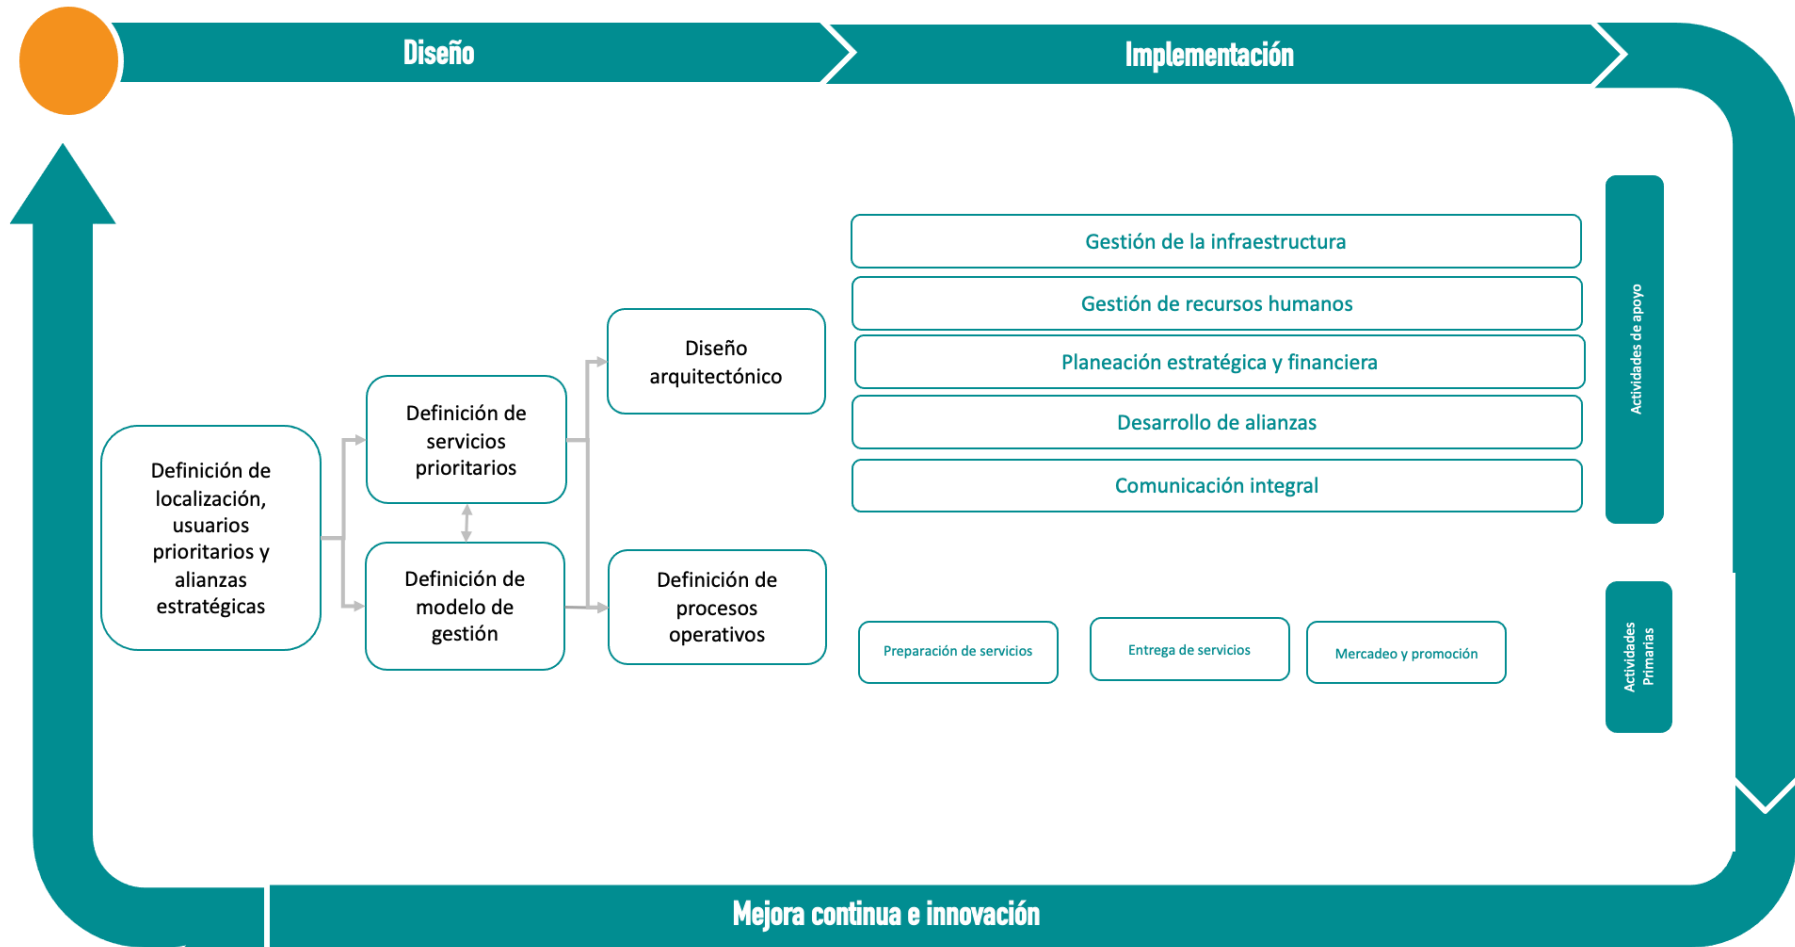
Diseño

Implementación

Definición de localización, usuarios prioritarios y alianzas estratégicas

Definición de servicios prioritarios

Definición de modelo de gestión

Diseño arquitectónico

Definición de procesos operativos

Gestión de la infraestructura

Gestión de recursos humanos

Planeación estratégica y financiera

Desarrollo de alianzas

Comunicación integral

Actividades de apoyo

Preparación de servicios

Entrega de servicios

Mercadeo y promoción

Actividades Primarias

Mejora continua e innovación